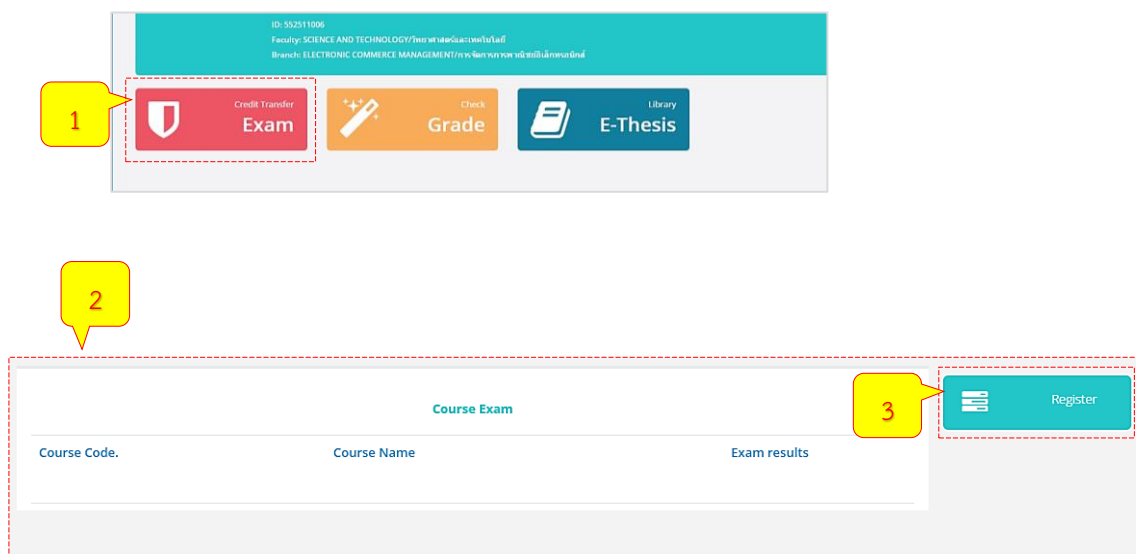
ID: 552511006
Faculty: SCIENCE AND TECHNOLOGY/วิทยาศาสตร์และเทคโนโลยี
Branch: ELECTRONIC COMMERCE MANAGEMENT/การจัดการการพาณิชย์อิเล็กทรอนิกส์

1

Credit Transfer
Exam

Check
Grade

Library
E-Thesis

2

Course Exam

| Course Code. | Course Name | Exam results |
|---|---|---|

3

Register